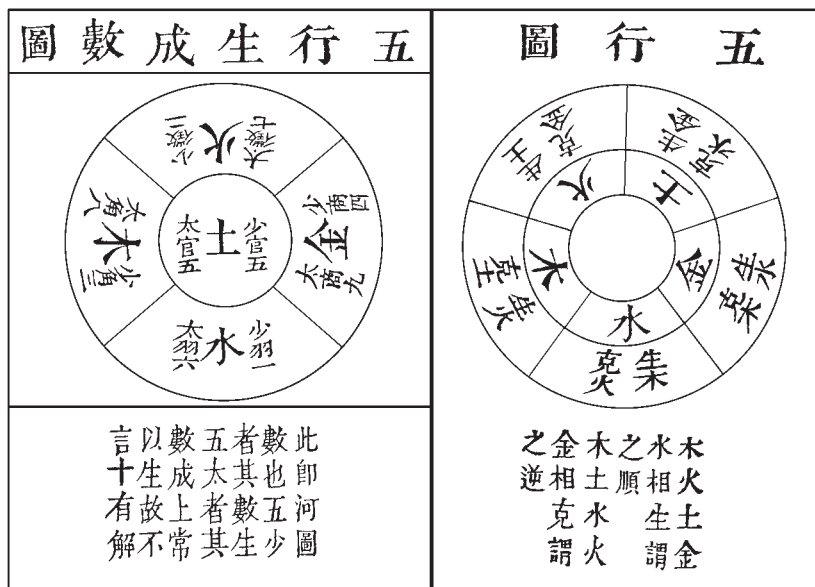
圖數成生行五

少徵二 火 太徵七

太角八 木 少角三

少宮五 土 太宮五

少商四 金 太商九

少羽一 水 太羽六

此數即河圖少生五數者也其太者其常不上故生成太五數以言

圖行五

土生金 木克土

火生土 水克火

金生水 火克金

木生火 金克木

水生木 土克水

木火土金水相生之謂順 木土水火金相克之謂逆